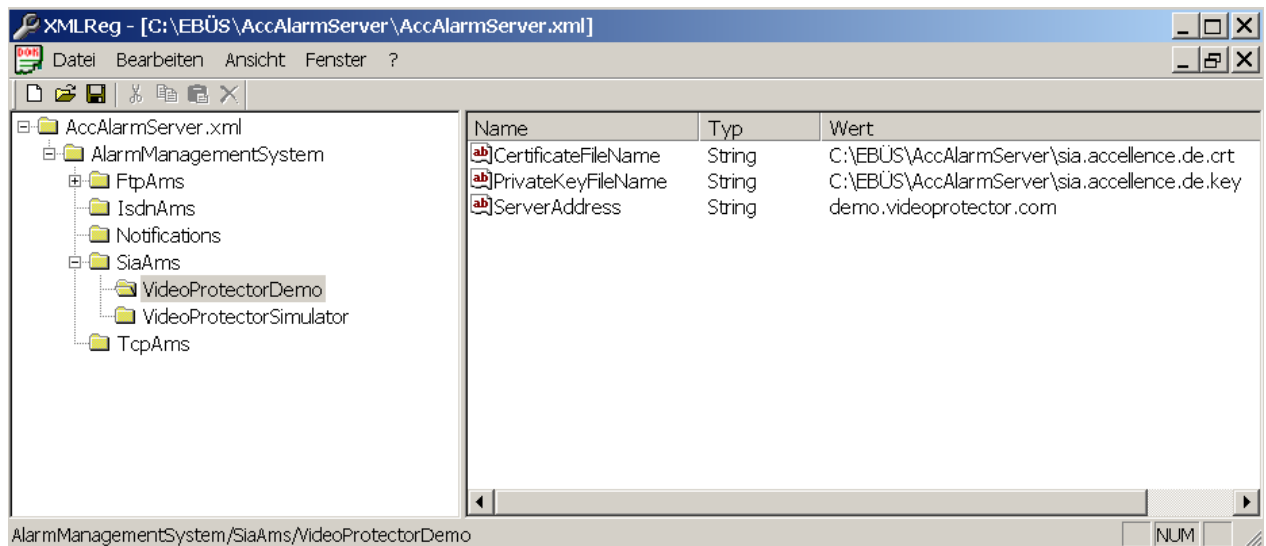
XMLReg - [C:\EBÜS\AccAlarmServer\AccAlarmServer.xml]

Datei Bearbeiten Ansicht Fenster ?

AccAlarmServer.xml
AlarmManagementSystem
FtpAms
IsdnAms
Notifications
SiaAms
VideoProtectorDemo
VideoProtectorSimulator
TcpAms

| Name | Typ | Wert |
|---|---|---|
| CertificateFileName | String | C:\EBÜS\AccAlarmServer\sia.accellence.de.crt |
| PrivateKeyFileName | String | C:\EBÜS\AccAlarmServer\sia.accellence.de.key |
| ServerAddress | String | demo.videoprotector.com |

AlarmManagementSystem/SiaAms/VideoProtectorDemo
NUM